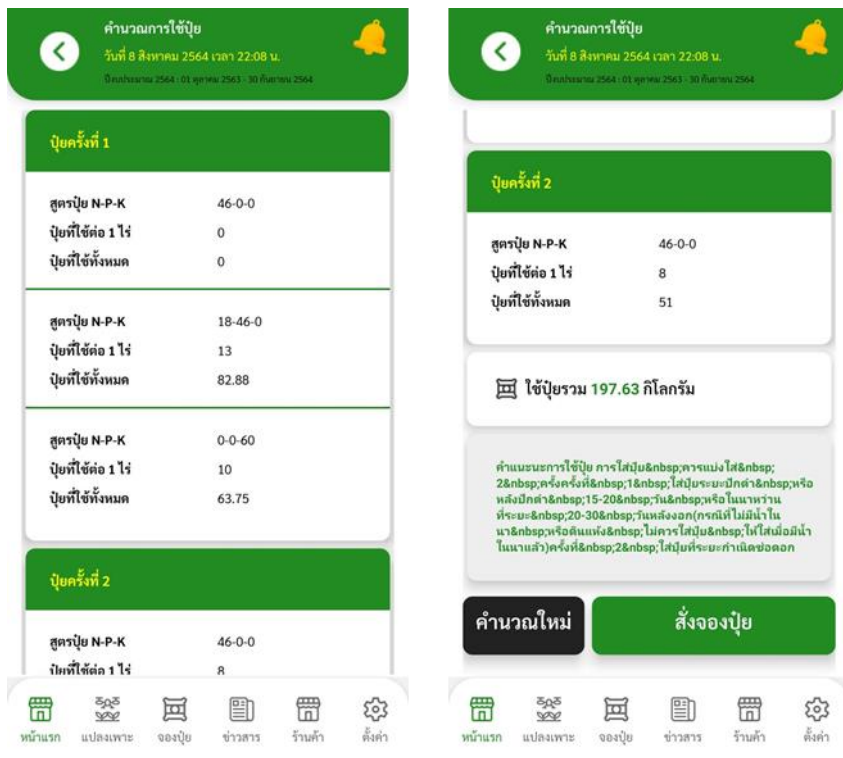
คำนวณการใช้ปุ๋ย
วันที่ 8 สิงหาคม 2564 เวลา 22:08 น.
ปีงบประมาณ 2564 : 01 ตุลาคม 2563 - 30 กันยายน 2564

ปุ๋ยครั้งที่ 1

| | |
|---|---|
| สูตรปุ๋ย N-P-K | 46-0-0 |
| ปุ๋ยที่ใช้ต่อ 1 ไร่ | 0 |
| ปุ๋ยที่ใช้ทั้งหมด | 0 |

| | |
|---|---|
| สูตรปุ๋ย N-P-K | 18-46-0 |
| ปุ๋ยที่ใช้ต่อ 1 ไร่ | 13 |
| ปุ๋ยที่ใช้ทั้งหมด | 82.88 |

| | |
|---|---|
| สูตรปุ๋ย N-P-K | 0-0-60 |
| ปุ๋ยที่ใช้ต่อ 1 ไร่ | 10 |
| ปุ๋ยที่ใช้ทั้งหมด | 63.75 |

ปุ๋ยครั้งที่ 2

| | |
|---|---|
| สูตรปุ๋ย N-P-K | 46-0-0 |
| ปุ๋ยที่ใช้ต่อ 1 ไร่ | 8 |

หน้าแรก แปลงเพาะ จองปุ๋ย ข่าวสาร ร้านค้า ตั้งค่า

คำนวณการใช้ปุ๋ย
วันที่ 8 สิงหาคม 2564 เวลา 22:08 น.
ปีงบประมาณ 2564 : 01 ตุลาคม 2563 - 30 กันยายน 2564

ปุ๋ยครั้งที่ 2

| | |
|---|---|
| สูตรปุ๋ย N-P-K | 46-0-0 |
| ปุ๋ยที่ใช้ต่อ 1 ไร่ | 8 |
| ปุ๋ยที่ใช้ทั้งหมด | 51 |

ใช้ปุ๋ยรวม 197.63 กิโลกรัม

คำแนะนำการใช้ปุ๋ย การใส่ปุ๋ย&nbsp;ควรแบ่งใส่&nbsp;2&nbsp;ครั้งครั้งที่&nbsp;1&nbsp;ใส่ปุ๋ยระยะปักดำ&nbsp;หรือหลังปักดำ&nbsp;15-20&nbsp;วัน&nbsp;หรือในนาหว่านที่ระยะ&nbsp;20-30&nbsp;วันหลังงอก(กรณีที่ไม่มีน้ำในนา&nbsp;หรือดินแห้ง&nbsp;ไม่ควรใส่ปุ๋ย&nbsp;ให้ใส่เมื่อมีน้ำในนาแล้ว)ครั้งที่&nbsp;2&nbsp;ใส่ปุ๋ยที่ระยะกำเนิดช่อดอก

คำนวณใหม่ สั่งจองปุ๋ย

หน้าแรก แปลงเพาะ จองปุ๋ย ข่าวสาร ร้านค้า ตั้งค่า